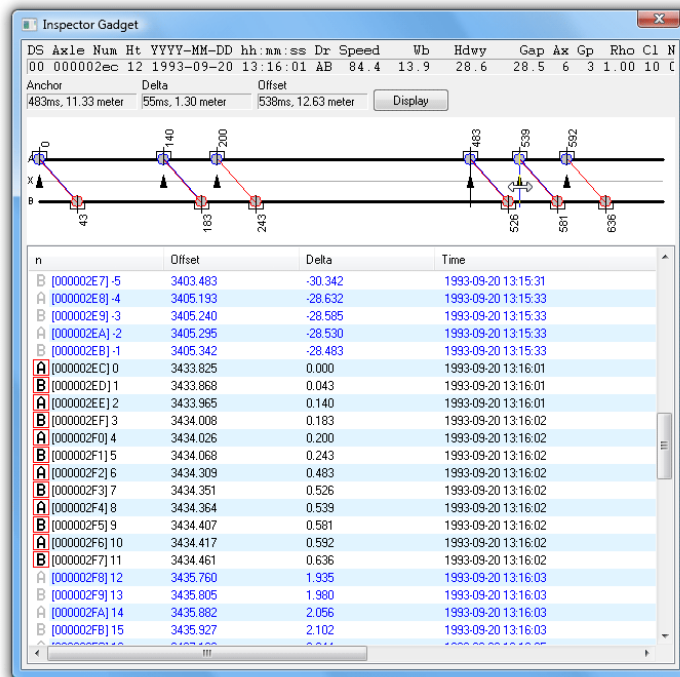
Inspector Gadget

DS Axle Num Ht YYYY-MM-DD hh:mm:ss Dr Speed Wb Hdwy Gap Ax Gp Rho Cl N
00 000002ec 12 1993-09-20 13:16:01 AB 84.4 13.9 28.6 28.5 6 3 1.00 10 C

Anchor
483ms, 11.33 meter
Delta
55ms, 1.30 meter
Offset
538ms, 12.63 meter
Display

A
X
B
0 140 200 483 539 592
43 183 243 526 581 636

| n | Offset | Delta | Time |
|---|---|---|---|
| B [000002E7] -5 | 3403.483 | -30.342 | 1993-09-20 13:15:31 |
| A [000002E8] -4 | 3405.193 | -28.632 | 1993-09-20 13:15:33 |
| B [000002E9] -3 | 3405.240 | -28.585 | 1993-09-20 13:15:33 |
| A [000002EA] -2 | 3405.295 | -28.530 | 1993-09-20 13:15:33 |
| B [000002EB] -1 | 3405.342 | -28.483 | 1993-09-20 13:15:33 |
| A [000002EC] 0 | 3433.825 | 0.000 | 1993-09-20 13:16:01 |
| B [000002ED] 1 | 3433.868 | 0.043 | 1993-09-20 13:16:01 |
| A [000002EE] 2 | 3433.965 | 0.140 | 1993-09-20 13:16:01 |
| B [000002EF] 3 | 3434.008 | 0.183 | 1993-09-20 13:16:02 |
| A [000002F0] 4 | 3434.026 | 0.200 | 1993-09-20 13:16:02 |
| B [000002F1] 5 | 3434.068 | 0.243 | 1993-09-20 13:16:02 |
| A [000002F2] 6 | 3434.309 | 0.483 | 1993-09-20 13:16:02 |
| B [000002F3] 7 | 3434.351 | 0.526 | 1993-09-20 13:16:02 |
| A [000002F4] 8 | 3434.364 | 0.539 | 1993-09-20 13:16:02 |
| B [000002F5] 9 | 3434.407 | 0.581 | 1993-09-20 13:16:02 |
| A [000002F6] 10 | 3434.417 | 0.592 | 1993-09-20 13:16:02 |
| B [000002F7] 11 | 3434.461 | 0.636 | 1993-09-20 13:16:02 |
| A [000002F8] 12 | 3435.760 | 1.935 | 1993-09-20 13:16:03 |
| B [000002F9] 13 | 3435.805 | 1.980 | 1993-09-20 13:16:03 |
| A [000002FA] 14 | 3435.882 | 2.056 | 1993-09-20 13:16:03 |
| B [000002FB] 15 | 3435.927 | 2.102 | 1993-09-20 13:16:03 |